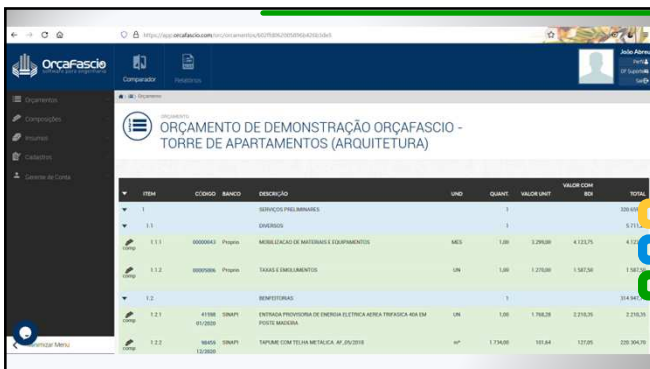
https://app.orcafascio.com/orc/orcamentos/5f2f80%2005f8%206b3de5

OrçaFascio
software para engenharia

Comparador
Relatórios

João Abreu
Perfil
SP Suporte
Sair

Orçamentos
Composições
Insumos
Cadastros
Gerente de Conta

Orçamento

ORÇAMENTO
ORÇAMENTO DE DEMONSTRAÇÃO ORÇAFASCIO - TORRE DE APARTAMENTOS (ARQUITETURA)

| | ITEM | CÓDIGO | BANCO | DESCRIÇÃO | UND | QUANT. | VALOR UNIT | VALOR COM BDI | TOTAL |
|---|---|---|---|---|---|---|---|---|---|
| | 1 | | | SERVIÇOS PRELIMINARES | | 1 | | | 320.69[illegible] |
| | 1.1 | | | DIVERSOS | | 1 | | | 5.711,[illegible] |
| comp | 1.1.1 | 00000043 | Próprio | MOBILIZACAO DE MATERIAIS E EQUIPAMENTOS | MES | 1,00 | 3.299,00 | 4.123,75 | 4.123,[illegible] |
| comp | 1.1.2 | 00005086 | Próprio | TAXAS E EMOLUMENTOS | UN | 1,00 | 1.270,00 | 1.587,50 | 1.587,50 |
| | 1.2 | | | BENFEITORIAS | | 1 | | | 314.947,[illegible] |
| comp | 1.2.1 | 41598 01/2020 | SINAPI | ENTRADA PROVISORIA DE ENERGIA ELETRICA AEREA TRIFASICA 40A EM POSTE MADEIRA | UN | 1,00 | 1.768,28 | 2.210,35 | 2.210,35 |
| comp | 1.2.2 | 98459 12/2020 | SINAPI | TAPUME COM TELHA METALICA. AF_05/2018 | m² | 1.714,00 | 101,64 | 127,05 | 220.304,70 |

Minimizar Menu